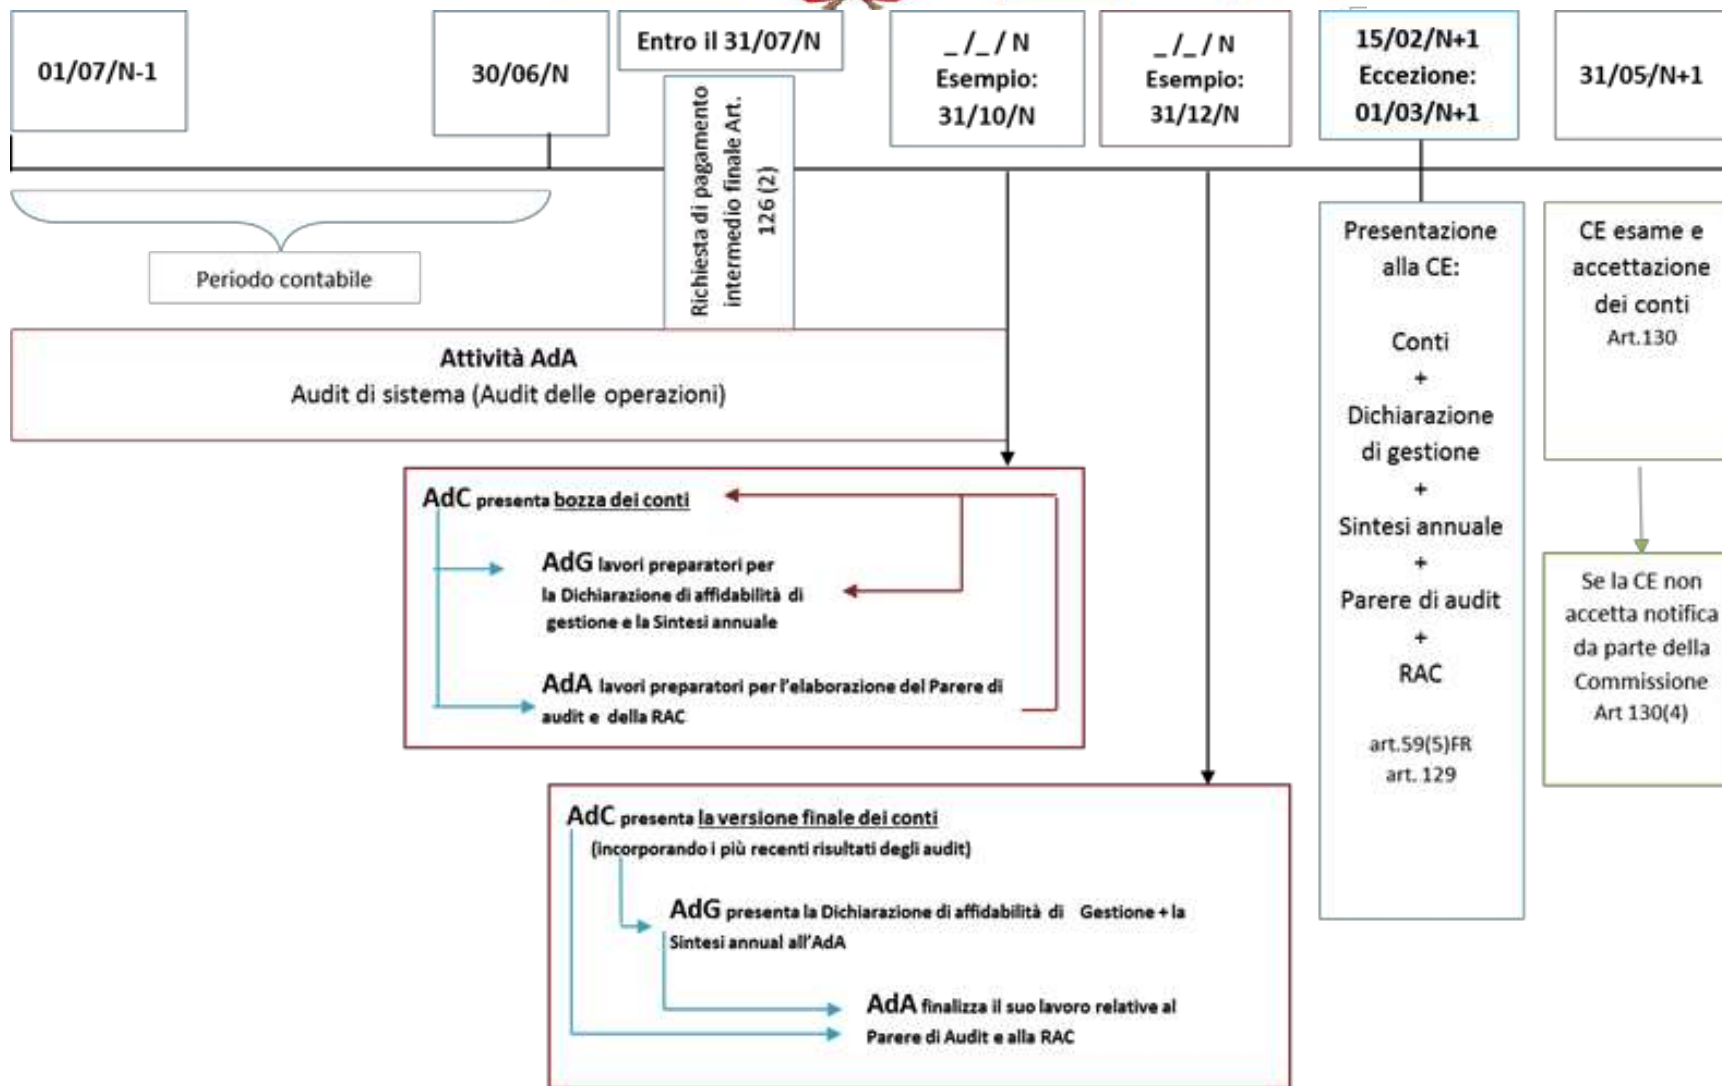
01/07/N-1

30/06/N

Entro il 31/07/N

Richiesta di pagamento intermedio finale Art. 126 (2)

_/_/ N
Esempio:
31/10/N

_/_/ N
Esempio:
31/12/N

15/02/N+1
Eccezione:
01/03/N+1

31/05/N+1

Periodo contabile

Attività AdA
Audit di sistema (Audit delle operazioni)

AdC presenta bozza dei conti

AdG lavori preparatori per la Dichiarazione di affidabilità di gestione e la Sintesi annuale

AdA lavori preparatori per l'elaborazione del Parere di audit e della RAC

AdC presenta la versione finale dei conti
(incorporando i più recenti risultati degli audit)

AdG presenta la Dichiarazione di affidabilità di Gestione + la Sintesi annual all'AdA

AdA finalizza il suo lavoro relative al Parere di Audit e alla RAC

Presentazione alla CE:

Conti
+
Dichiarazione di gestione
+
Sintesi annuale
+
Parere di audit
+
RAC

art.59(5)FR
art. 129

CE esame e accettazione dei conti
Art.130

Se la CE non accetta notifica da parte della Commissione
Art 130(4)